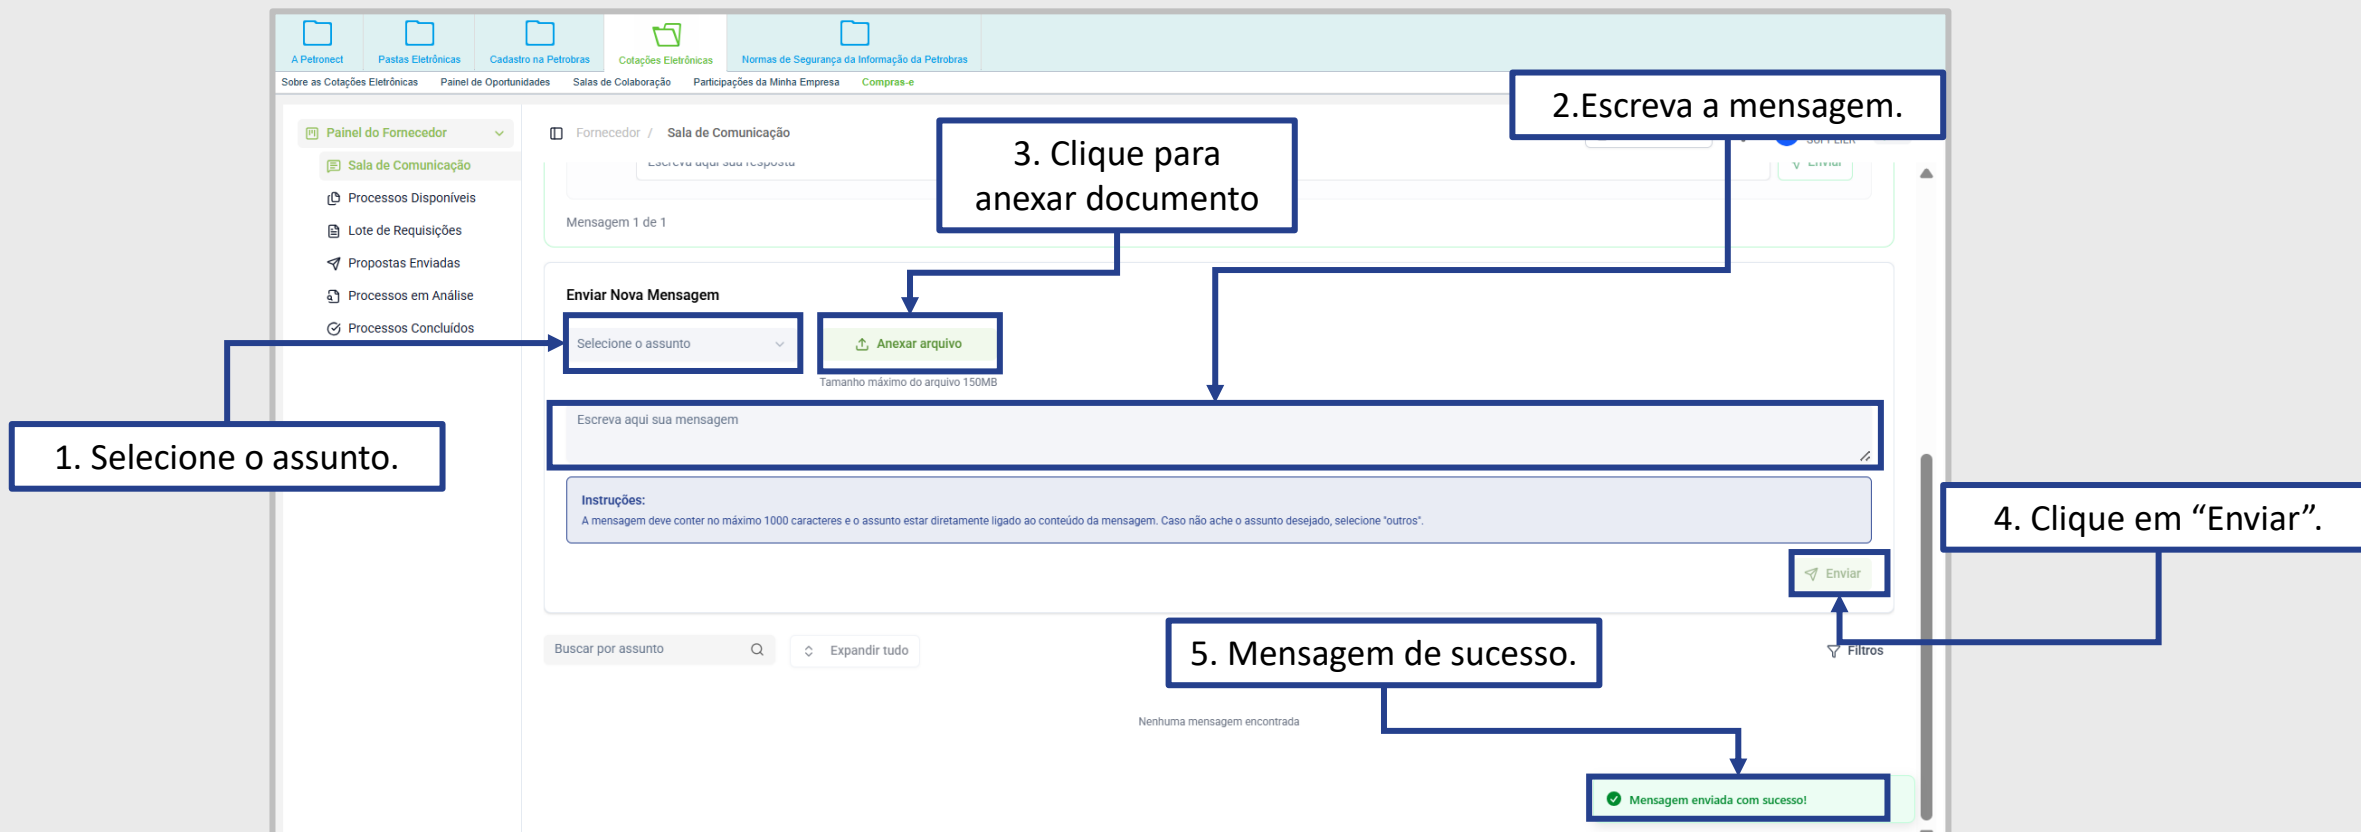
A Petronect
Pastas Eletrônicas
Cadastro na Petrobras
Cotações Eletrônicas
Normas de Segurança da Informação da Petrobras

Sobre as Cotações Eletrônicas
Painel de Oportunidades
Salas de Colaboração
Participações da Minha Empresa
Compras-e

2.Escreva a mensagem.

Painel do Fornecedor
Sala de Comunicação
Processos Disponíveis
Lote de Requisições
Propostas Enviadas
Processos em Análise
Processos Concluídos

Fornecedor / Sala de Comunicação

3. Clique para anexar documento

Escreva aqui sua resposta
Enviar
Mensagem 1 de 1

Enviar Nova Mensagem
Selecione o assunto
Anexar arquivo
Tamanho máximo do arquivo 150MB

1. Selecione o assunto.

Escreva aqui sua mensagem

Instruções:
A mensagem deve conter no máximo 1000 caracteres e o assunto estar diretamente ligado ao conteúdo da mensagem. Caso não ache o assunto desejado, selecione "outros".

4. Clique em “Enviar”.

Enviar

Buscar por assunto
Expandir tudo

5. Mensagem de sucesso.

Filtros

Nenhuma mensagem encontrada

Mensagem enviada com sucesso!